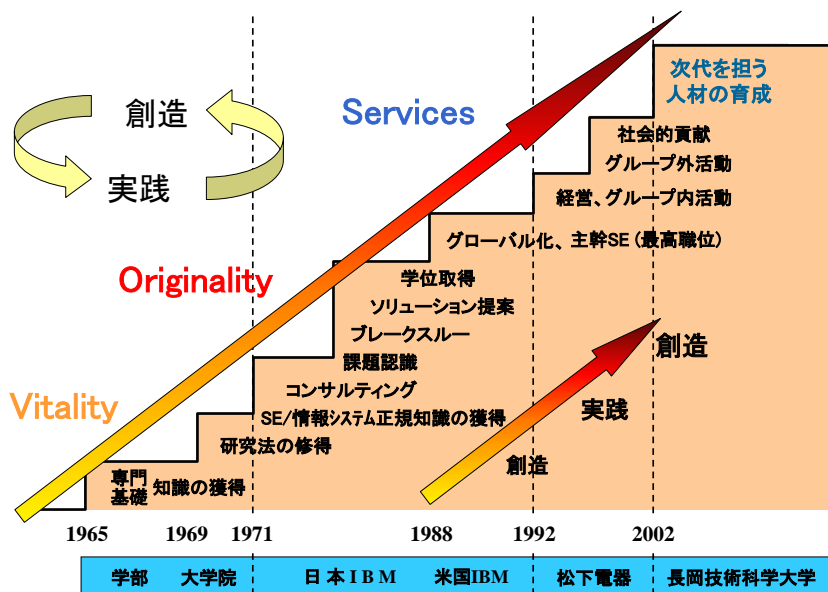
創造

実践

Services

Originality

Vitality

次代を担う
人材の育成

社会的貢献

グループ外活動

経営、グループ内活動

グローバル化、主幹SE（最高職位）

学位取得

ソリューション提案

ブレークスルー

課題認識

コンサルティング

SE/情報システム正規知識の獲得

研究法の修得

専門
基礎 知識の獲得

創造

実践

創造

1965 1969 1971 1988 1992 2002

学部 大学院 日本ＩＢＭ 米国IBM 松下電器 長岡技術科学大学